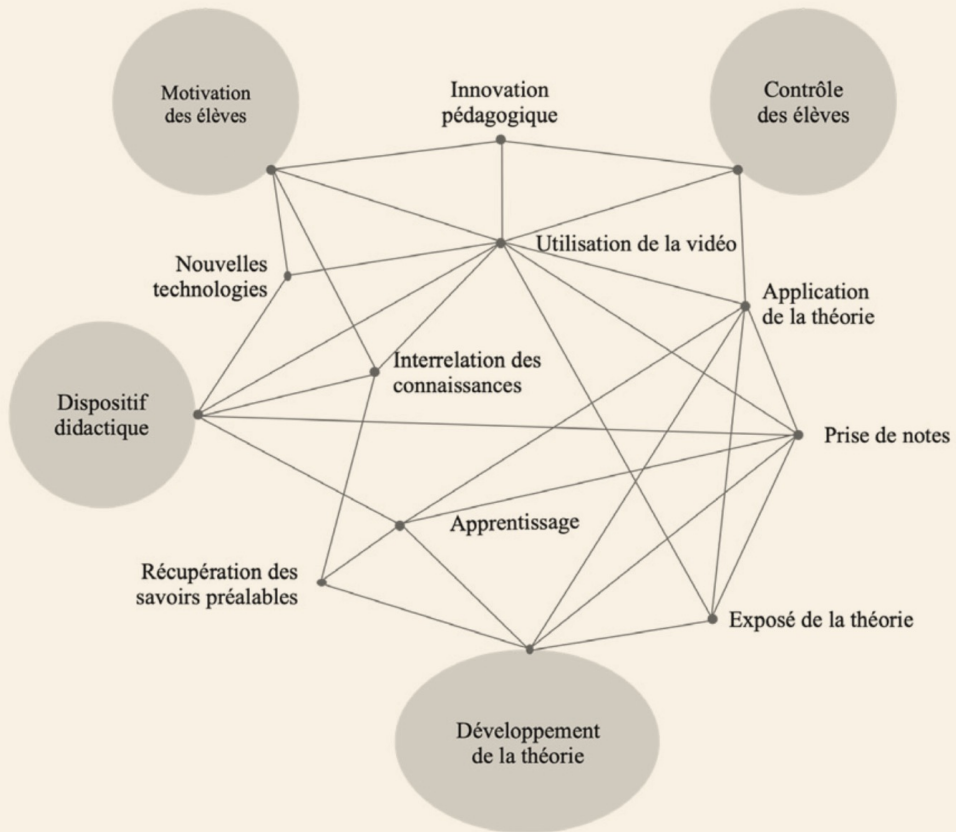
Motivation des élèves

Innovation pédagogique

Contrôle des élèves

Utilisation de la vidéo

Nouvelles technologies

Application de la théorie

Interrelation des connaissances

Dispositif didactique

Prise de notes

Apprentissage

Récupération des savoirs préalables

Exposé de la théorie

Développement de la théorie